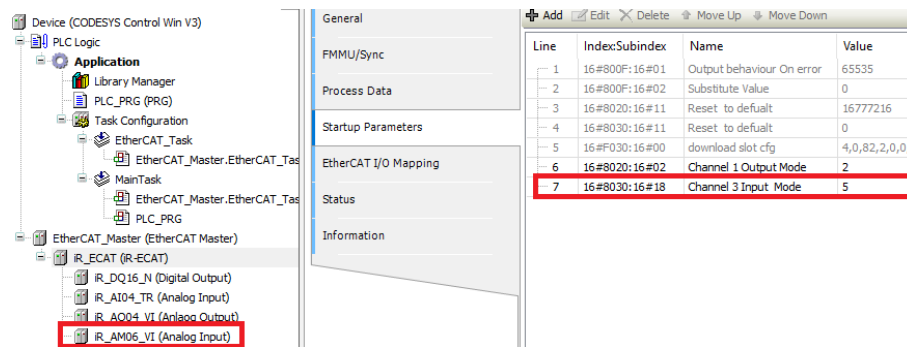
Device (CODESYS Control Win V3)
PLC Logic
Application
Library Manager
PLC_PRG (PRG)
Task Configuration
EtherCAT_Task
EtherCAT_Master.EtherCAT_Tas
MainTask
EtherCAT_Master.EtherCAT_Tas
PLC_PRG
EtherCAT_Master (EtherCAT Master)
iR_ECAT (iR-ECAT)
iR_DQ16_N (Digital Output)
iR_AI04_TR (Analog Input)
iR_AQ04_VI (Analog Output)
iR_AM06_VI (Analog Input)

General
FMMU/Sync
Process Data
Startup Parameters
EtherCAT I/O Mapping
Status
Information

Add | Edit | Delete | Move Up | Move Down

| Line | Index:Subindex | Name | Value |
|---|---|---|---|
| 1 | 16#800F:16#01 | Output behaviour On error | 65535 |
| 2 | 16#800F:16#02 | Substitute Value | 0 |
| 3 | 16#8020:16#11 | Reset to defualt | 16777216 |
| 4 | 16#8030:16#11 | Reset to defualt | 0 |
| 5 | 16#F030:16#00 | download slot cfg | 4,0,82,2,0,0 |
| 6 | 16#8020:16#02 | Channel 1 Output Mode | 2 |
| 7 | 16#8030:16#18 | Channel 3 Input Mode | 5 |